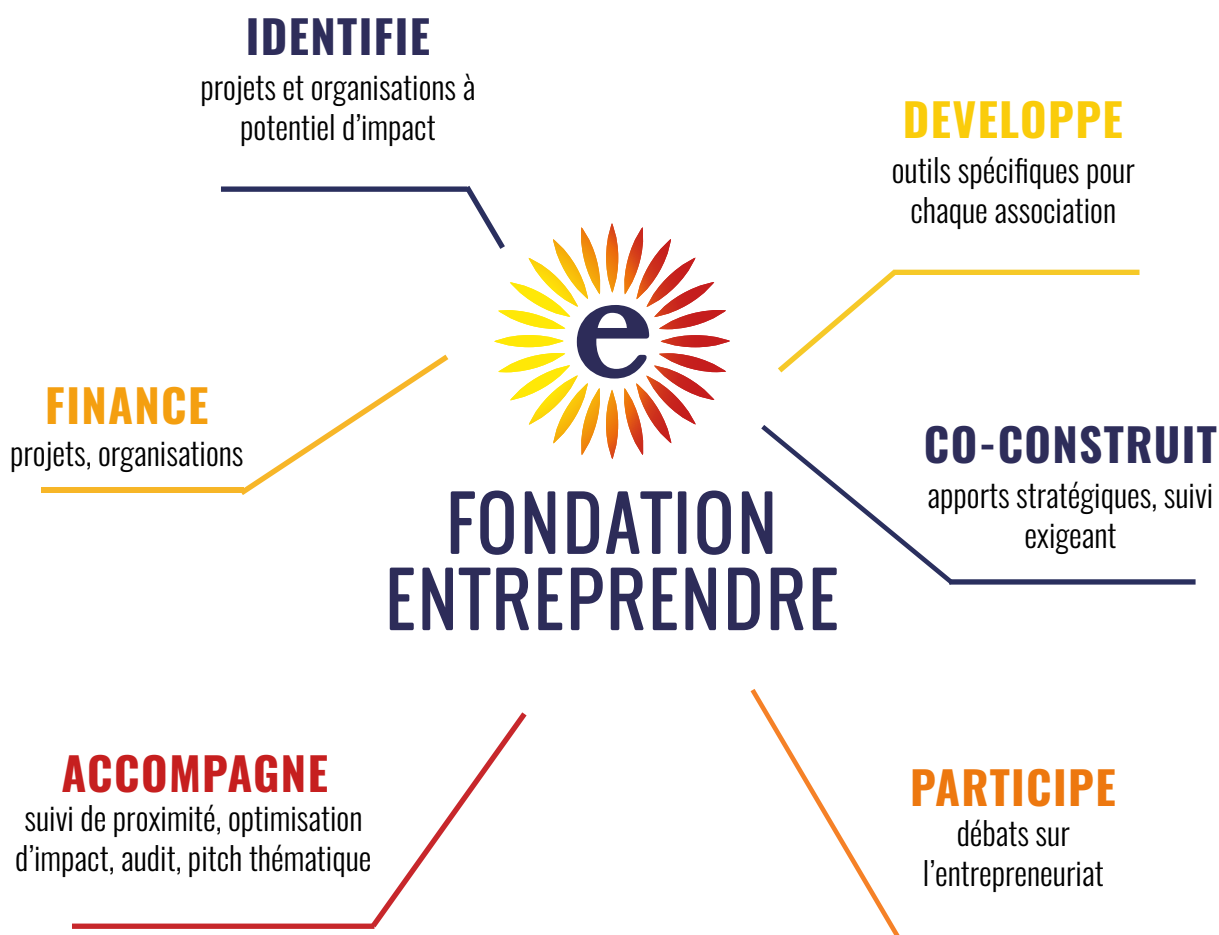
IDENTIFIE
projets et organisations à potentiel d’impact

DEVELOPPE
outils spécifiques pour chaque association

FINANCE
projets, organisations

e

FONDATION
ENTREPRENDRE

CO-CONSTRUIT
apports stratégiques, suivi exigeant

ACCOMPAGNE
suivi de proximité, optimisation d’impact, audit, pitch thématique

PARTICIPE
débats sur l’entrepreneuriat